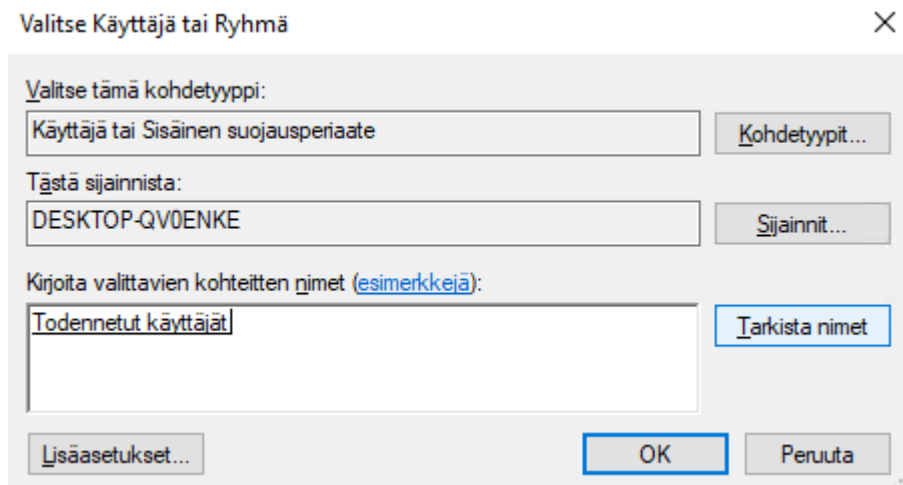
Valitse Käyttäjä tai Ryhmä

×

Valitse tämä kohdetyyppi:

Käyttäjä tai Sisäinen suojausperiaate

Kohdetyypit...

Tästä sijainnista:

DESKTOP-QV0ENKE

Sijainnit...

Kirjoita valittavien kohteitten nimet (esimerkkejä):

Todennetut käyttäjät

Tarkista nimet

Lisäasetukset...

OK

Peruuta